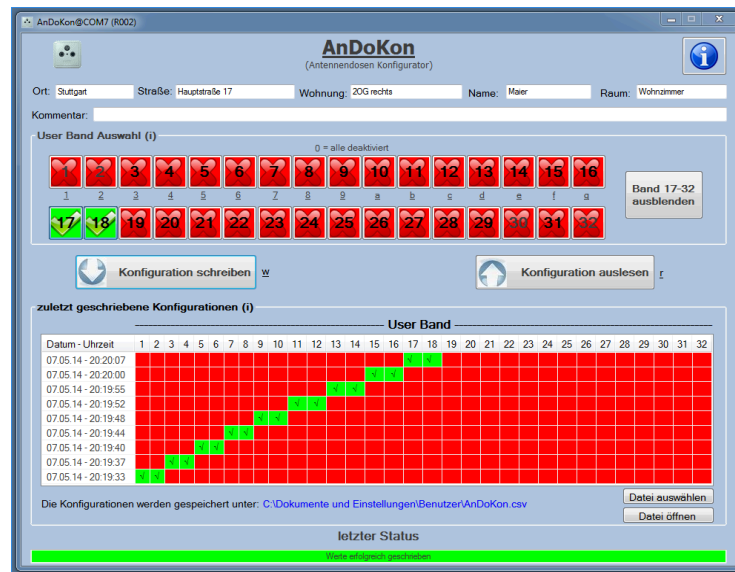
AnDoKon@COM7 (R002)

AnDoKon
(Antennendosen Konfigurator)

Ort: Stuttgart Straße: Hauptstraße 17 Wohnung: 2OG rechts Name: Maier Raum: Wohnzimmer

Kommentar:

User Band Auswahl (i)

0 = alle deaktiviert

1 2 3 4 5 6 7 8 9 10 11 12 13 14 15 16
1 2 3 4 5 6 7 8 9 a b c d e f g

17 18 19 20 21 22 23 24 25 26 27 28 29 30 31 32

Band 17-32 ausblenden

Konfiguration schreiben w

Konfiguration auslesen r

zuletzt geschriebene Konfigurationen (i)

User Band

| Datum - Uhrzeit | 1 | 2 | 3 | 4 | 5 | 6 | 7 | 8 | 9 | 10 | 11 | 12 | 13 | 14 | 15 | 16 | 17 | 18 | 19 | 20 | 21 | 22 | 23 | 24 | 25 | 26 | 27 | 28 | 29 | 30 | 31 | 32 |
|---|---|---|---|---|---|---|---|---|---|---|---|---|---|---|---|---|---|---|---|---|---|---|---|---|---|---|---|---|---|---|---|---|
| 07.05.14 - 20:20:07 | | | | | | | | | | | | | | | | | √ | √ | | | | | | | | | | | | | | |
| 07.05.14 - 20:20:00 | | | | | | | | | | | | | | | √ | √ | | | | | | | | | | | | | | | | |
| 07.05.14 - 20:19:55 | | | | | | | | | | | | | √ | √ | | | | | | | | | | | | | | | | | | |
| 07.05.14 - 20:19:52 | | | | | | | | | | | √ | √ | | | | | | | | | | | | | | | | | | | | |
| 07.05.14 - 20:19:48 | | | | | | | | | √ | √ | | | | | | | | | | | | | | | | | | | | | | |
| 07.05.14 - 20:19:44 | | | | | | | √ | √ | | | | | | | | | | | | | | | | | | | | | | | | |
| 07.05.14 - 20:19:40 | | | | | √ | √ | | | | | | | | | | | | | | | | | | | | | | | | | | |
| 07.05.14 - 20:19:37 | | | √ | √ | | | | | | | | | | | | | | | | | | | | | | | | | | | | |
| 07.05.14 - 20:19:33 | √ | √ | | | | | | | | | | | | | | | | | | | | | | | | | | | | | | |

Die Konfigurationen werden gespeichert unter: C:\Dokumente und Einstellungen\Benutzer\AnDoKon.csv

Datei auswählen
Datei öffnen

letzter Status

Werte erfolgreich geschrieben